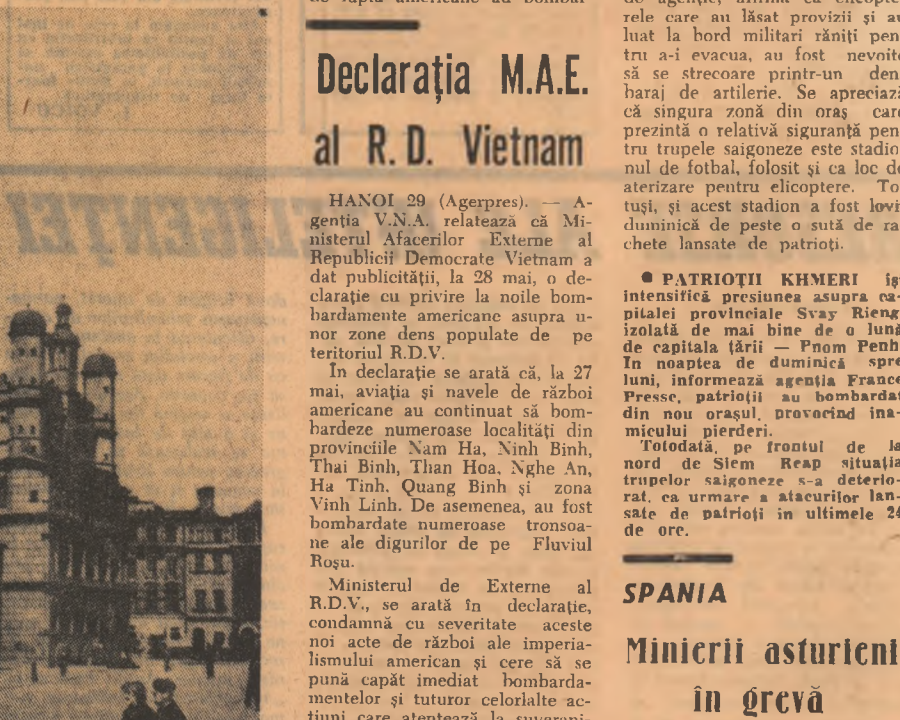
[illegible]

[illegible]

de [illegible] americane au bombar

Declarația M.A.E. al R.D. Vietnam

HANOI 29 (Agerpres). — Agenția V.N.A. relatează că Ministerul Afacerilor Externe al Republicii Democrate Vietnam a dat publicității, la 28 mai, o declarație cu privire la noile bombardamente americane asupra unor zone dens populate de pe teritoriul R.D.V.

În declarație se arată că, la 27 mai, aviația și navele de război americane au continuat să bombardeze numeroase localități din provinciile Nam Ha, Ninh Binh, Thai Binh, Than Hoa, Nghe An, Ha Tinh, Quang Binh și zona Vinh Linh. De asemenea, au fost bombardate numeroase tronsoane ale digurilor de pe Fluviul Roșu.

Ministerul de Externe al R.D.V., se arată în declarație, condamnă cu severitate aceste noi acte de război ale imperialismului american și cere să se pună capăt imediat bombardamentelor și tuturor celorlalte acțiuni care atentează la suverani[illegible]

de agenție, afirmă că elicopterele care au lăsat provizii și au luat la bord militari răniți pentru a-i evacua, au fost nevoite să se strecoare printr-un dens baraj de artilerie. Se apreciază că singura zonă din oraș care prezintă o relativă siguranță pentru trupele saigoneze este stadionul de fotbal, folosit și ca loc de aterizare pentru elicoptere. Totuși, și acest stadion a fost lovit duminică de peste o sută de rachete lansate de patrioți.

● PATRIOȚII KHMERI își intensifică presiunea asupra capitalei provinciale Svay Rieng, izolată de mai bine de o lună de capitala țării — Pnom Penh. In noaptea de duminică spre luni, informează agenția France Presse, patrioții au bombardat din nou orașul, provocînd inamicului pierderi.

Totodată, pe frontul de la nord de Siem Reap situația trupelor saigoneze s-a deteriorat, ca urmare a atacurilor lansate de patrioți in ultimele 24 de ore.

SPANIA

Minierii asturieni în grevă